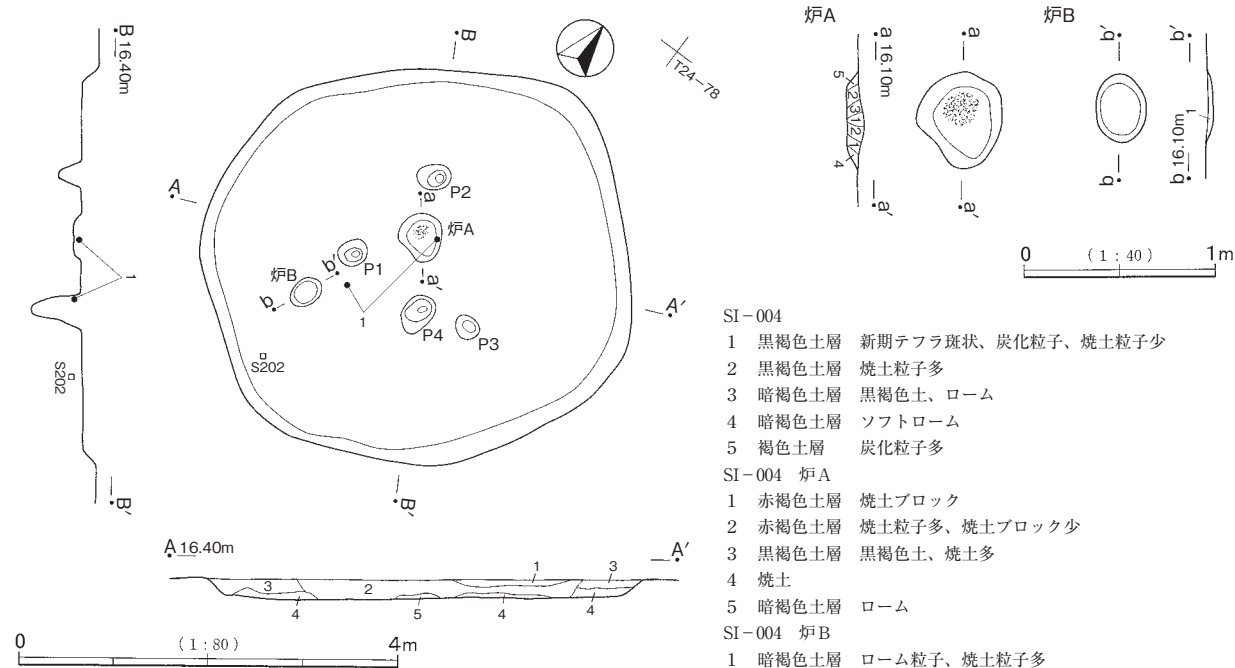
B 16.40m

1

S202

B′

B

T24−78

A

P2

a

炉A

b′

P1

炉B

b

a′

1

A′

P4

P3

S202

B′

A 16.40m

A′

1

3

3

2

4

5

4

4

0

(1：80)

4m

炉A

a 16.10m

5

2

3

2

1

4

a′

a

a′

炉B

b′

b

b′

1

b 16.10m

0

(1：40)

1m

SI−004
1 黒褐色土層 新期テフラ斑状、炭化粒子、焼土粒子少
2 黒褐色土層 焼土粒子多
3 暗褐色土層 黒褐色土、ローム
4 暗褐色土層 ソフトローム
5 褐色土層 炭化粒子多
SI−004 炉A
1 赤褐色土層 焼土ブロック
2 赤褐色土層 焼土粒子多、焼土ブロック少
3 黒褐色土層 黒褐色土、焼土多
4 焼土
5 暗褐色土層 ローム
SI−004 炉B
1 暗褐色土層 ローム粒子、焼土粒子多